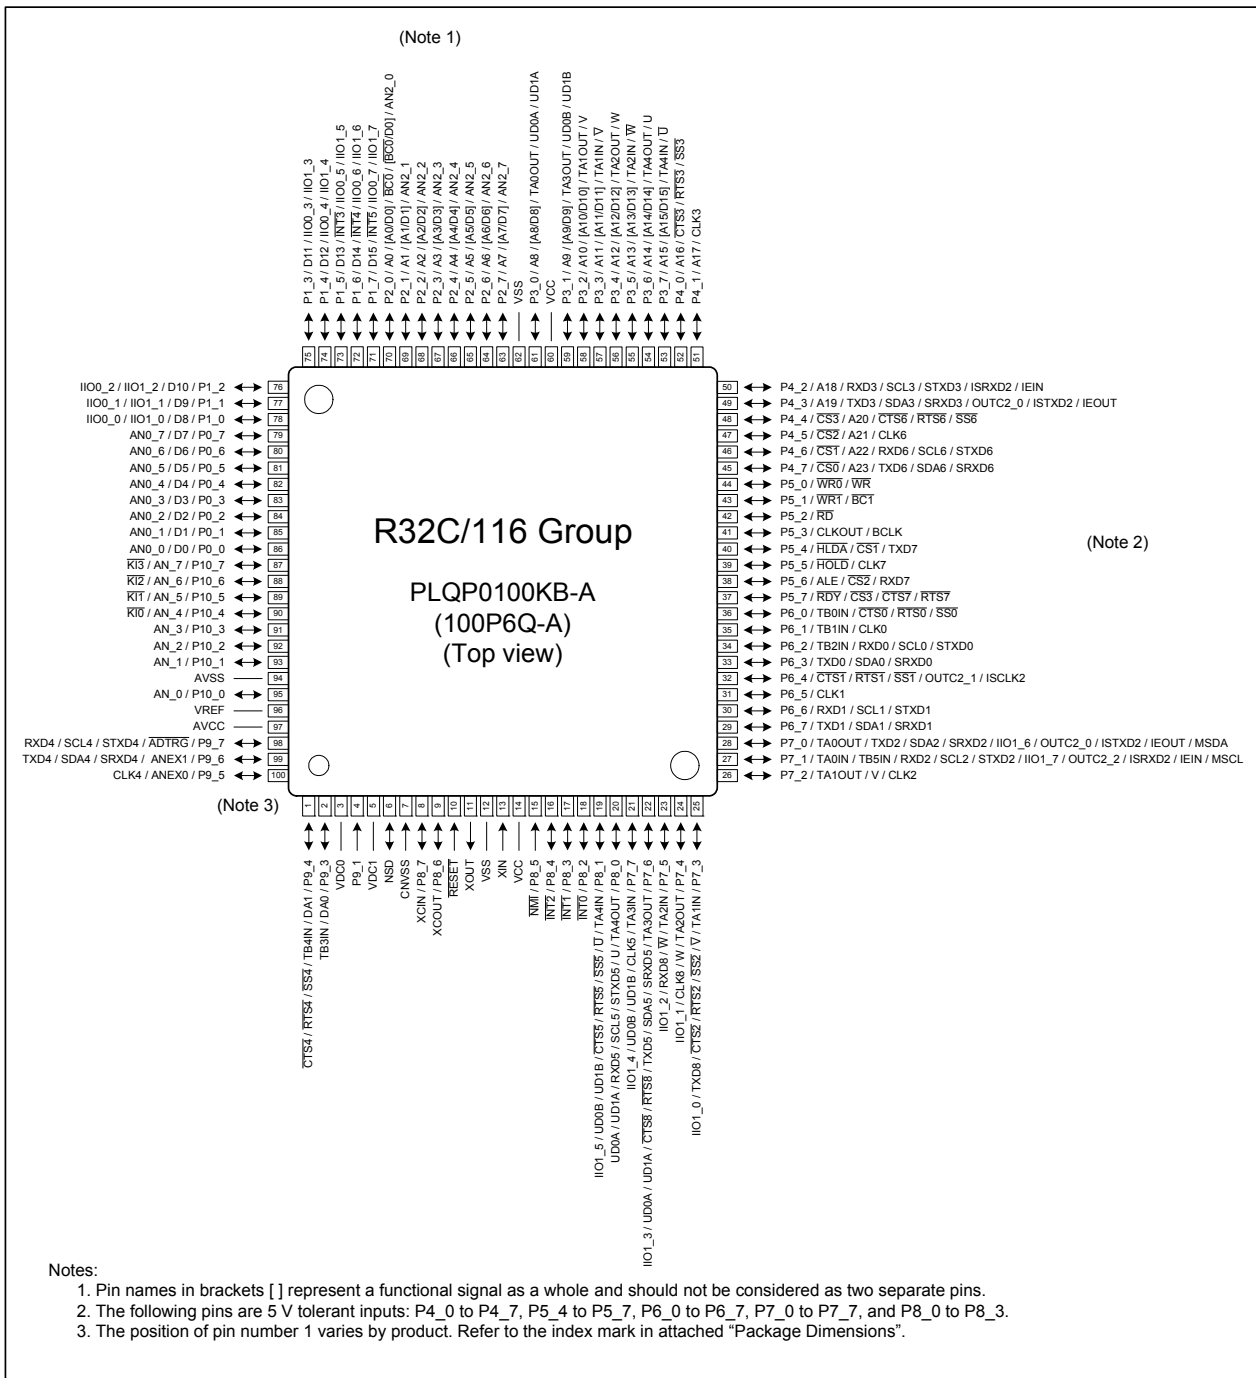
(Note 1)

P1_3 / D11 / IIO0_3 / IIO1_3
P1_4 / D12 / IIO0_4 / IIO1_4
P1_5 / D13 / $\overline{INT3}$ / IIO0_5 / IIO1_5
P1_6 / D14 / $\overline{INT4}$ / IIO0_6 / IIO1_6
P1_7 / D15 / $\overline{INT5}$ / IIO0_7 / IIO1_7
P2_0 / A0 / [A0/D0] / $\overline{BC0}$ / [$\overline{BC0}$/D0] / AN2_0
P2_1 / A1 / [A1/D1] / AN2_1
P2_2 / A2 / [A2/D2] / AN2_2
P2_3 / A3 / [A3/D3] / AN2_3
P2_4 / A4 / [A4/D4] / AN2_4
P2_5 / A5 / [A5/D5] / AN2_5
P2_6 / A6 / [A6/D6] / AN2_6
P2_7 / A7 / [A7/D7] / AN2_7
VSS
P3_0 / A8 / [A8/D8] / TA0OUT / UD0A / UD1A
VCC
P3_1 / A9 / [A9/D9] / TA3OUT / UD0B / UD1B
P3_2 / A10 / [A10/D10] / TA1OUT / V
P3_3 / A11 / [A11/D11] / TA1IN / $\overline{V}$
P3_4 / A12 / [A12/D12] / TA2OUT / W
P3_5 / A13 / [A13/D13] / TA2IN / $\overline{W}$
P3_6 / A14 / [A14/D14] / TA4OUT / U
P3_7 / A15 / [A15/D15] / TA4IN / $\overline{U}$
P4_0 / A16 / $\overline{CTS3}$ / $\overline{RTS3}$ / $\overline{SS3}$
P4_1 / A17 / CLK3

75 74 73 72 71 70 69 68 67 66 65 64 63 62 61 60 59 58 57 56 55 54 53 52 51

IIO0_2 / IIO1_2 / D10 / P1_2 76
IIO0_1 / IIO1_1 / D9 / P1_1 77
IIO0_0 / IIO1_0 / D8 / P1_0 78
AN0_7 / D7 / P0_7 79
AN0_6 / D6 / P0_6 80
AN0_5 / D5 / P0_5 81
AN0_4 / D4 / P0_4 82
AN0_3 / D3 / P0_3 83
AN0_2 / D2 / P0_2 84
AN0_1 / D1 / P0_1 85
AN0_0 / D0 / P0_0 86
$\overline{KI3}$ / AN_7 / P10_7 87
$\overline{KI2}$ / AN_6 / P10_6 88
$\overline{KI1}$ / AN_5 / P10_5 89
$\overline{KI0}$ / AN_4 / P10_4 90
AN_3 / P10_3 91
AN_2 / P10_2 92
AN_1 / P10_1 93
AVSS 94
AN_0 / P10_0 95
VREF 96
AVCC 97
RXD4 / SCL4 / STXD4 / $\overline{ADTRG}$ / P9_7 98
TXD4 / SDA4 / SRXD4 / ANEX1 / P9_6 99
CLK4 / ANEX0 / P9_5 100

R32C/116 Group

PLQP0100KB-A
(100P6Q-A)
(Top view)

50 P4_2 / A18 / RXD3 / SCL3 / STXD3 / ISRXD2 / IEIN
49 P4_3 / A19 / TXD3 / SDA3 / SRXD3 / OUTC2_0 / ISTXD2 / IEOUT
48 P4_4 / $\overline{CS3}$ / A20 / $\overline{CTS6}$ / $\overline{RTS6}$ / $\overline{SS6}$
47 P4_5 / $\overline{CS2}$ / A21 / CLK6
46 P4_6 / $\overline{CS1}$ / A22 / RXD6 / SCL6 / STXD6
45 P4_7 / $\overline{CS0}$ / A23 / TXD6 / SDA6 / SRXD6
44 P5_0 / $\overline{WR0}$ / $\overline{WR}$
43 P5_1 / $\overline{WR1}$ / $\overline{BC1}$
42 P5_2 / $\overline{RD}$
41 P5_3 / CLKOUT / BCLK
40 P5_4 / $\overline{HLDA}$ / $\overline{CS1}$ / TXD7
39 P5_5 / $\overline{HOLD}$ / CLK7
38 P5_6 / ALE / $\overline{CS2}$ / RXD7
37 P5_7 / $\overline{RDY}$ / $\overline{CS3}$ / $\overline{CTS7}$ / $\overline{RTS7}$
36 P6_0 / TB0IN / $\overline{CTS0}$ / $\overline{RTS0}$ / $\overline{SS0}$
35 P6_1 / TB1IN / CLK0
34 P6_2 / TB2IN / RXD0 / SCL0 / STXD0
33 P6_3 / TXD0 / SDA0 / SRXD0
32 P6_4 / $\overline{CTS1}$ / $\overline{RTS1}$ / $\overline{SS1}$ / OUTC2_1 / ISCLK2
31 P6_5 / CLK1
30 P6_6 / RXD1 / SCL1 / STXD1
29 P6_7 / TXD1 / SDA1 / SRXD1
28 P7_0 / TA0OUT / TXD2 / SDA2 / SRXD2 / IIO1_6 / OUTC2_0 / ISTXD2 / IEOUT / MSDA
27 P7_1 / TA0IN / TB5IN / RXD2 / SCL2 / STXD2 / IIO1_7 / OUTC2_2 / ISRXD2 / IEIN / MSCL
26 P7_2 / TA1OUT / V / CLK2

(Note 2)

(Note 3)

1 2 3 4 5 6 7 8 9 10 11 12 13 14 15 16 17 18 19 20 21 22 23 24 25

$\overline{CTS4}$ / $\overline{RTS4}$ / $\overline{SS4}$ / TB4IN / DA1 / P9_4
TB3IN / DA0 / P9_3
VDC0
P9_1
VDC1
NSD
CNVSS
XCIN / P8_7
XCOUT / P8_6
$\overline{RESET}$
XOUT
VSS
XIN
VCC
$\overline{NMI}$ / P8_5
$\overline{INT2}$ / P8_4
$\overline{INT1}$ / P8_3
$\overline{INT0}$ / P8_2
IIO1_5 / UD0B / UD1B / $\overline{CTS5}$ / $\overline{RTS5}$ / $\overline{SS5}$ / $\overline{U}$ / TA4IN / P8_1
UD0A / UD1A / RXD5 / SCL5 / STXD5 / U / TA4OUT / P8_0
IIO1_4 / UD0B / UD1B / CLK5 / TA3IN / P7_7
IIO1_3 / UD0A / UD1A / $\overline{CTS8}$ / $\overline{RTS8}$ / TXD5 / SDA5 / SRXD5 / TA3OUT / P7_6
IIO1_2 / RXD8 / $\overline{W}$ / TA2IN / P7_5
IIO1_1 / CLK8 / W / TA2OUT / P7_4
IIO1_0 / TXD8 / $\overline{CTS2}$ / $\overline{RTS2}$ / $\overline{SS2}$ / $\overline{V}$ / TA1IN / P7_3

Notes:
1. Pin names in brackets [ ] represent a functional signal as a whole and should not be considered as two separate pins.
2. The following pins are 5 V tolerant inputs: P4_0 to P4_7, P5_4 to P5_7, P6_0 to P6_7, P7_0 to P7_7, and P8_0 to P8_3.
3. The position of pin number 1 varies by product. Refer to the index mark in attached “Package Dimensions”.